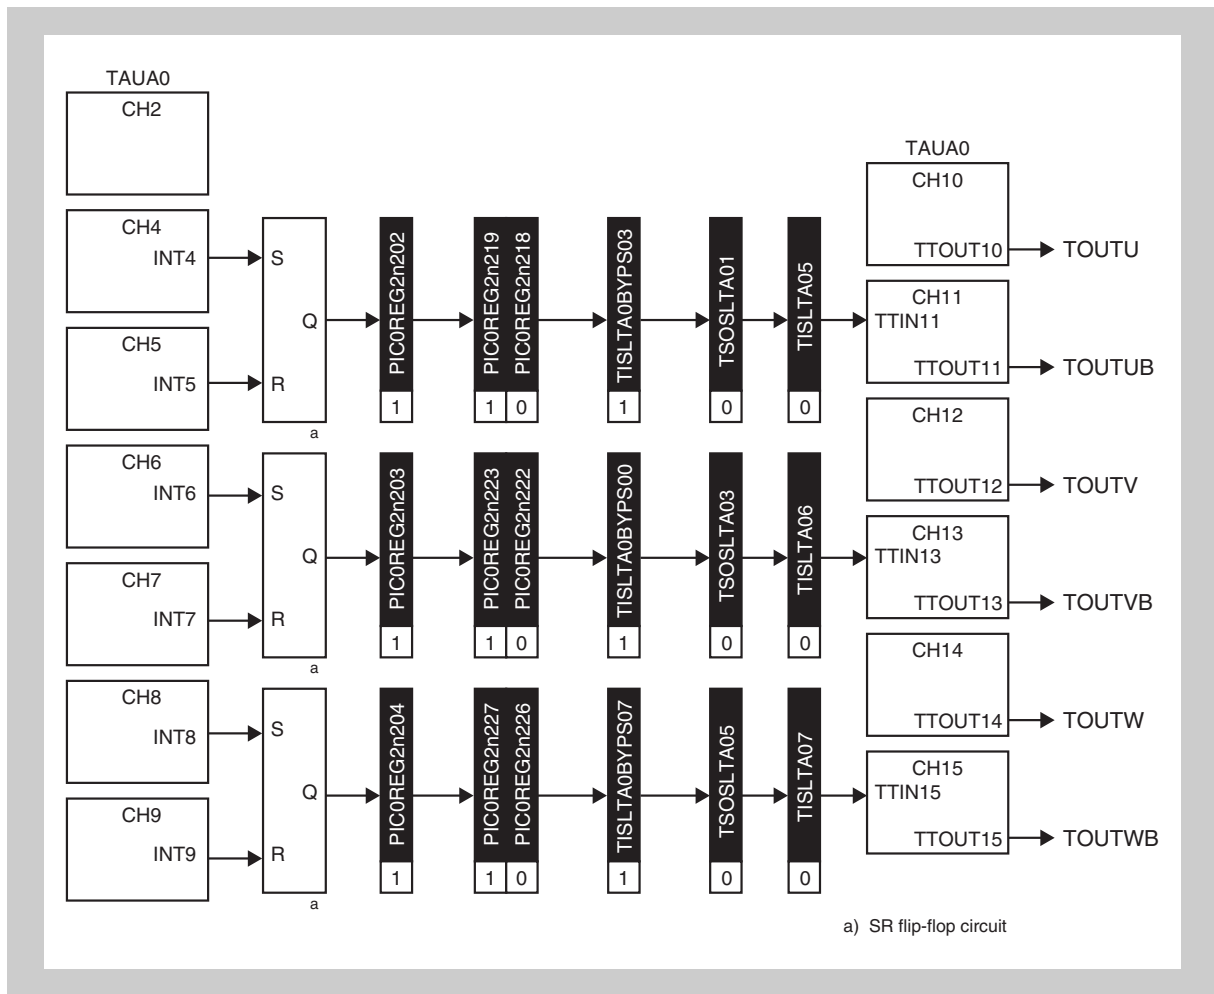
TAUA0

CH2

CH4
INT4

S
Q
R
a

CH5
INT5

PIC0REG2n202
1

PIC0REG2n219
PIC0REG2n218
1 0

TISLTA0BYPS03
1

TSOSLTA01
0

TISLTA05
0

TAUA0

CH10
TTOUT10
TOUTU

CH11
TTIN11
TTOUT11
TOUTUB

CH6
INT6

S
Q
R
a

CH7
INT7

PIC0REG2n203
1

PIC0REG2n223
PIC0REG2n222
1 0

TISLTA0BYPS00
1

TSOSLTA03
0

TISLTA06
0

CH12
TTOUT12
TOUTV

CH13
TTIN13
TTOUT13
TOUTVB

CH8
INT8

S
Q
R
a

CH9
INT9

PIC0REG2n204
1

PIC0REG2n227
PIC0REG2n226
1 0

TISLTA0BYPS07
1

TSOSLTA05
0

TISLTA07
0

CH14
TTOUT14
TOUTW

CH15
TTIN15
TTOUT15
TOUTWB

a) SR flip-flop circuit